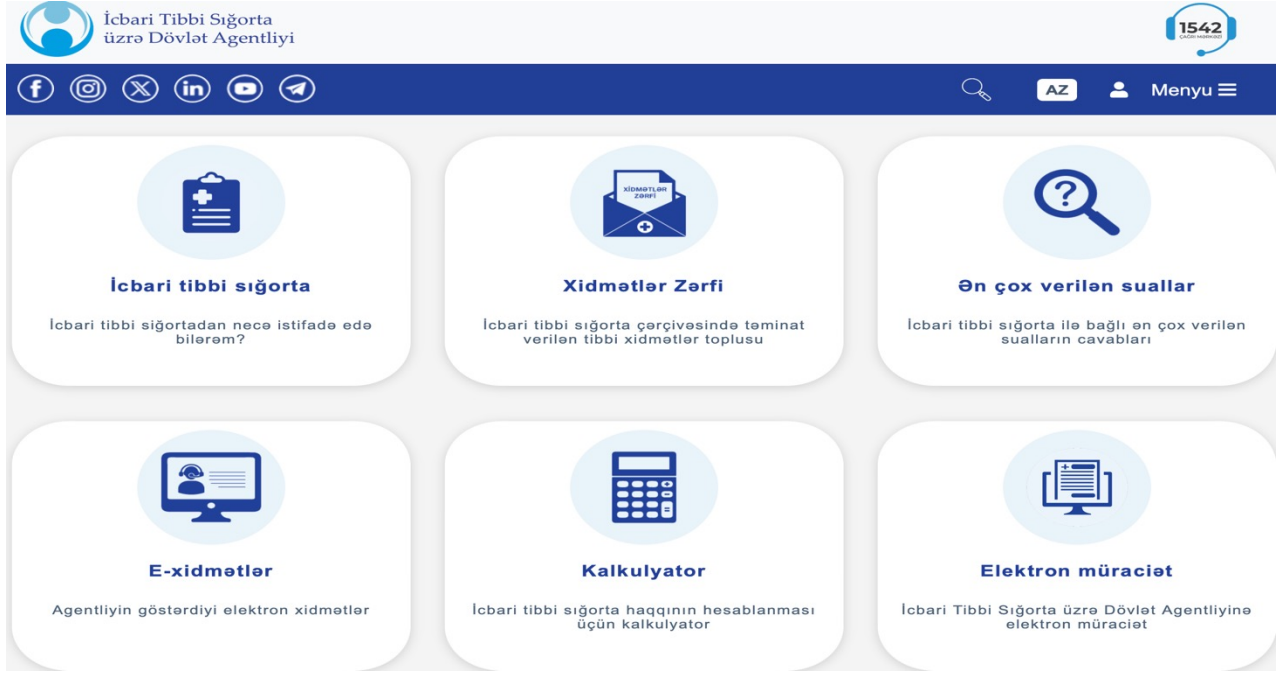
İcbari Tibbi Sığorta üzrə Dövlət Agentliyi

1542
ÇAĞRI MƏRKƏZİ

AZ

Menyu

XİDMƏTLƏR ZƏRFİ

İcbari tibbi sığorta

İcbari tibbi siğortadan necə istifadə edə bilərəm?

Xidmətlər Zərfi

İcbari tibbi sığorta çərçivəsində təminat verilən tibbi xidmətlər toplusu

Ən çox verilən suallar

İcbari tibbi sığorta ilə bağlı ən çox verilən sualların cavabları

E-xidmətlər

Agentliyin göstərdiyi elektron xidmətlər

Kalkulyator

İcbari tibbi sığorta haqqının hesablanması üçün kalkulyator

Elektron müraciət

İcbari Tibbi Sığorta üzrə Dövlət Agentliyinə elektron müraciət